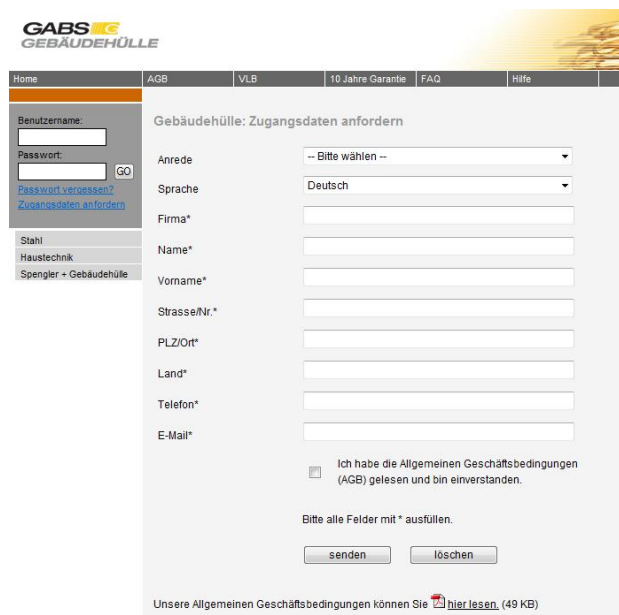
GABS G
GEBÄUDEHÜLLE

Home | AGB | VLB | 10 Jahre Garantie | FAQ | Hilfe

Benutzername:
Passwort:
GO
Passwort vergessen?
Zugangsdaten anfordern

Stahl
Haustechnik
Spengler + Gebäudehülle

Gebäudehülle: Zugangsdaten anfordern

Anrede -- Bitte wählen --
Sprache Deutsch
Firma*
Name*
Vorname*
Strasse/Nr.*
PLZ/Ort*
Land*
Telefon*
E-Mail*

Ich habe die Allgemeinen Geschäftsbedingungen (AGB) gelesen und bin einverstanden.

Bitte alle Felder mit * ausfüllen.

senden löschen

Unsere Allgemeinen Geschäftsbedingungen können Sie hier lesen. (49 KB)